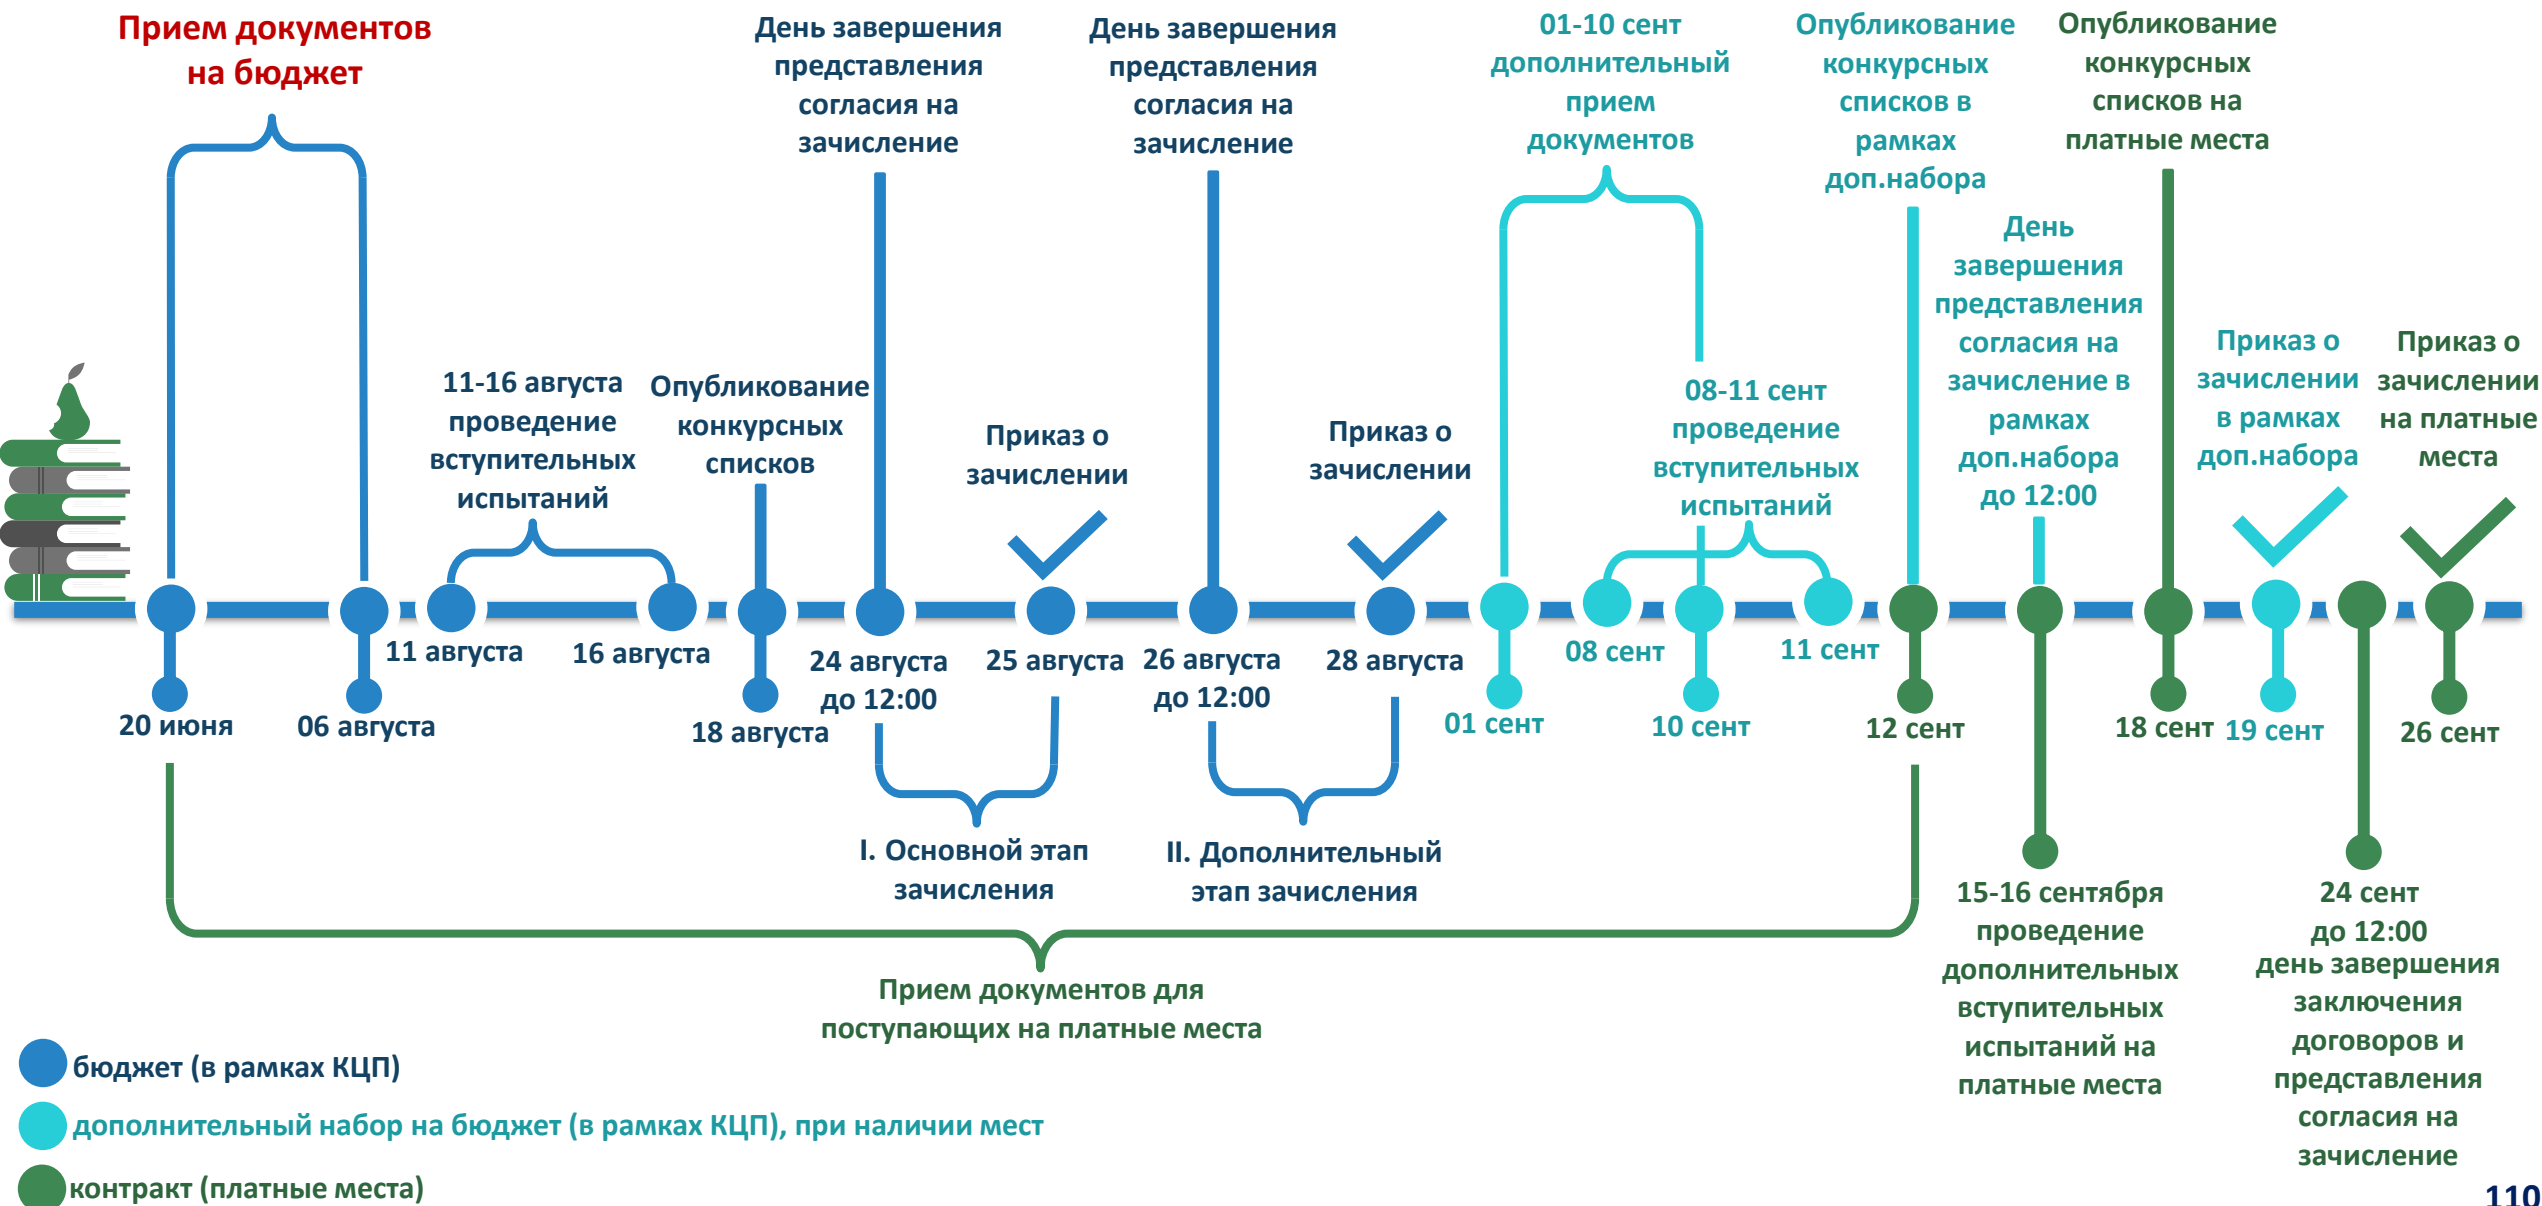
Прием документов на бюджет

День завершения представления согласия на зачисление

День завершения представления согласия на зачисление

01-10 сент дополнительный прием документов

Опубликование конкурсных списков в рамках доп.набора

Опубликование конкурсных списков на платные места

День завершения представления согласия на зачисление в рамках доп.набора до 12:00

11-16 августа проведение вступительных испытаний

Опубликование конкурсных списков

Приказ о зачислении

Приказ о зачислении

08-11 сент проведение вступительных испытаний

Приказ о зачислении в рамках доп.набора

Приказ о зачислении на платные места

20 июня

06 августа

11 августа

16 августа

18 августа

24 августа до 12:00

25 августа

26 августа до 12:00

28 августа

01 сент

08 сент

10 сент

11 сент

12 сент

18 сент

19 сент

26 сент

I. Основной этап зачисления

II. Дополнительный этап зачисления

15-16 сентября проведение дополнительных вступительных испытаний на платные места

24 сент до 12:00 день завершения заключения договоров и представления согласия на зачисление

Прием документов для поступающих на платные места

бюджет (в рамках КЦП)

дополнительный набор на бюджет (в рамках КЦП), при наличии мест

контракт (платные места)

110